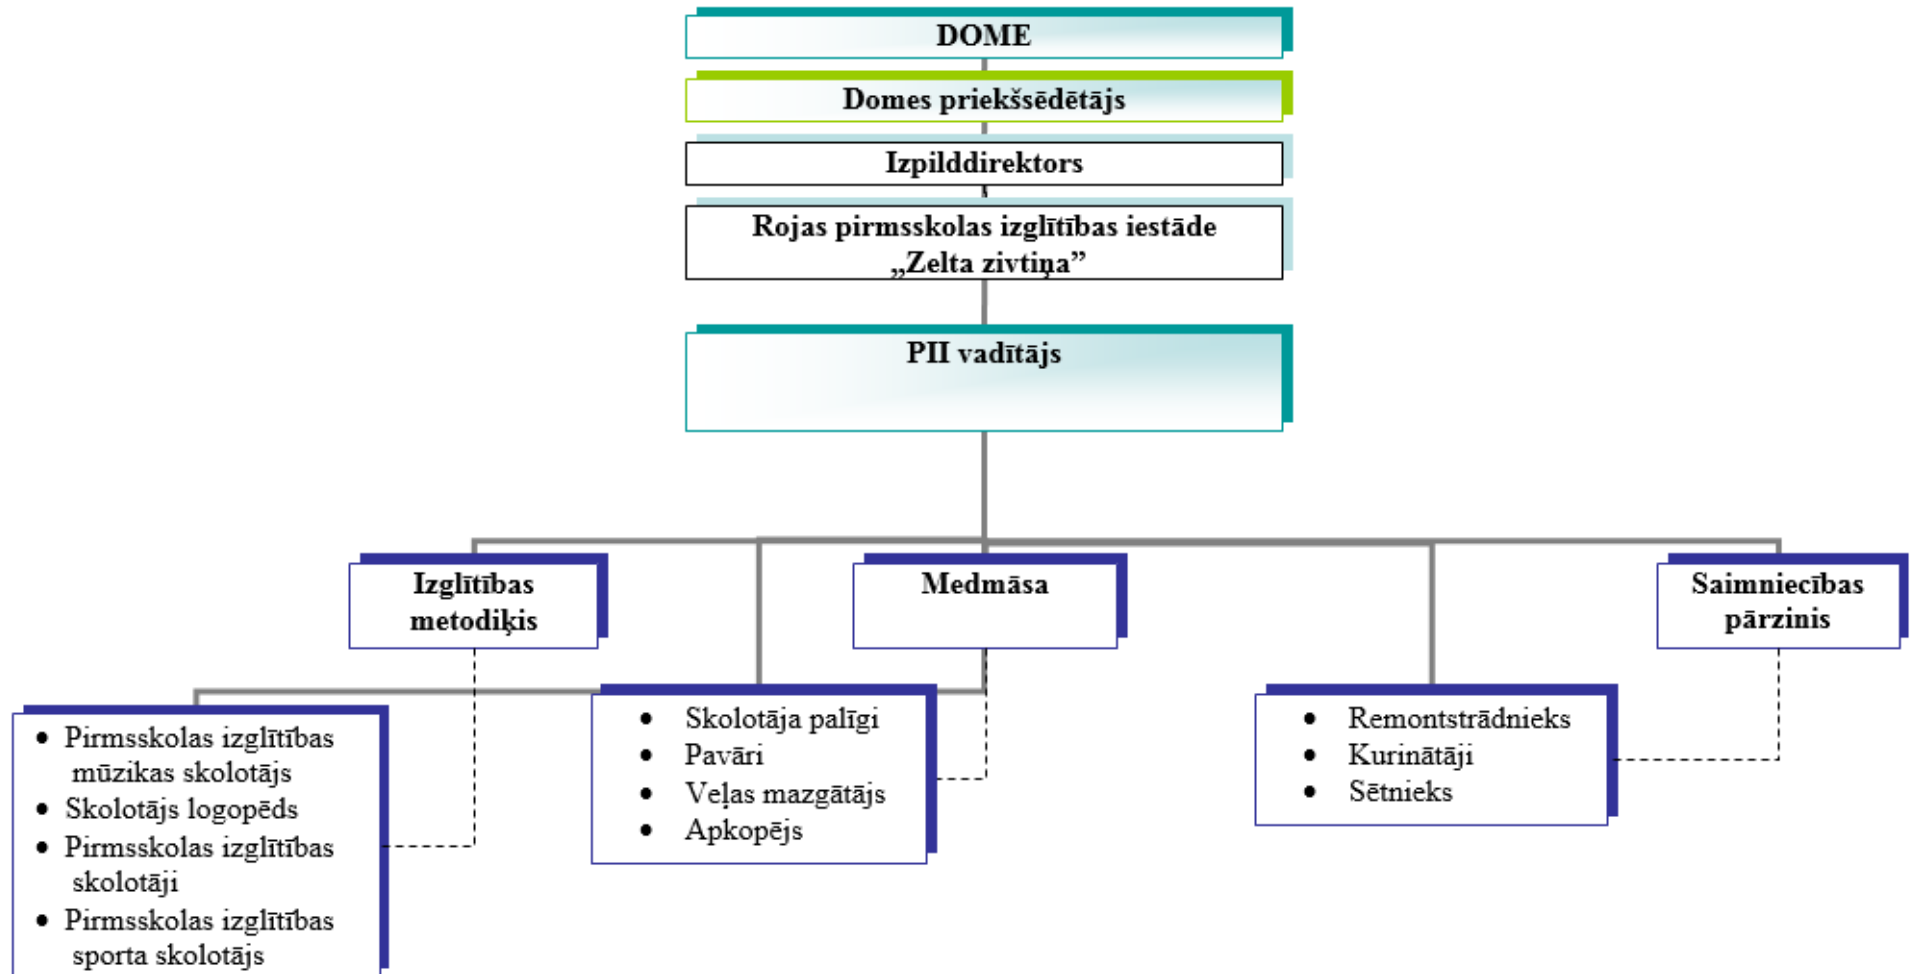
DOME

Domes priekšsēdētājs

Izpilddirektors

Rojas pirmsskolas izglītības iestāde „Zelta zivtiņa”

PII vadītājs

Izglītības metodiķis

Medmāsa

Saimniecības pārzinis

- Pirmsskolas izglītības mūzikas skolotājs
- Skolotājs logopēds
- Pirmsskolas izglītības skolotāji
- Pirmsskolas izglītības sporta skolotājs

- Skolotāja palīgi
- Pavāri
- Veļas mazgātājs
- Apkopējs

- Remontstrādnieks
- Kurinātāji
- Sētnieks